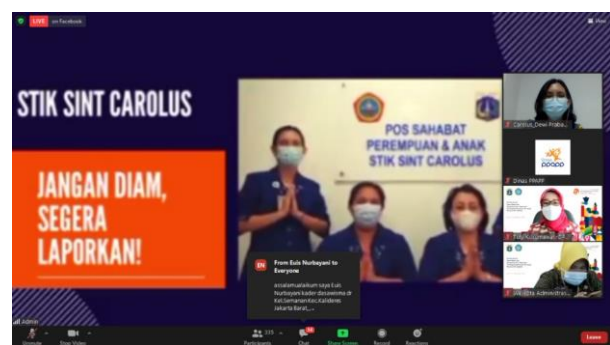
LIVE on Facebook

STIK SINT CAROLUS

JANGAN DIAM, SEGERA LAPORKAN!

POS SAHABAT PEREMPUAN & ANAK STIK SINT CAROLUS

Carolus_Dewi Praba...

Dinas PPAPP

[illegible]

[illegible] Administr...

EN From Euis Nurbayani to Everyone

assalamualaikum saya Euis Nurbayani kader desawisma dr Kel.Semanan Kec.Kalideres Jakarta Barat,...

Admin

Unmute Stop Video Participants 115 Chat Share Screen Record Reactions

Leave